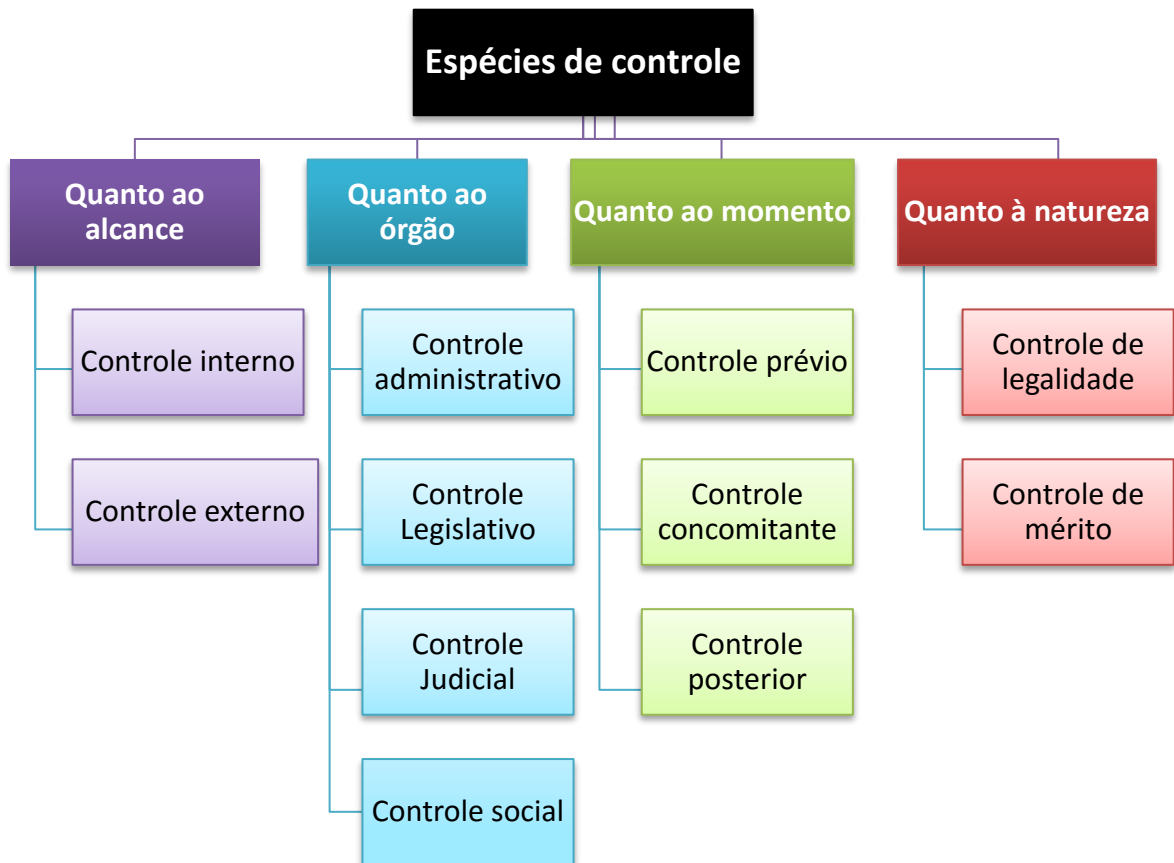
Espécies de controle

Quanto ao alcance

Controle interno

Controle externo

Quanto ao órgão

Controle administrativo

Controle Legislativo

Controle Judicial

Controle social

Quanto ao momento

Controle prévio

Controle concomitante

Controle posterior

Quanto à natureza

Controle de legalidade

Controle de mérito